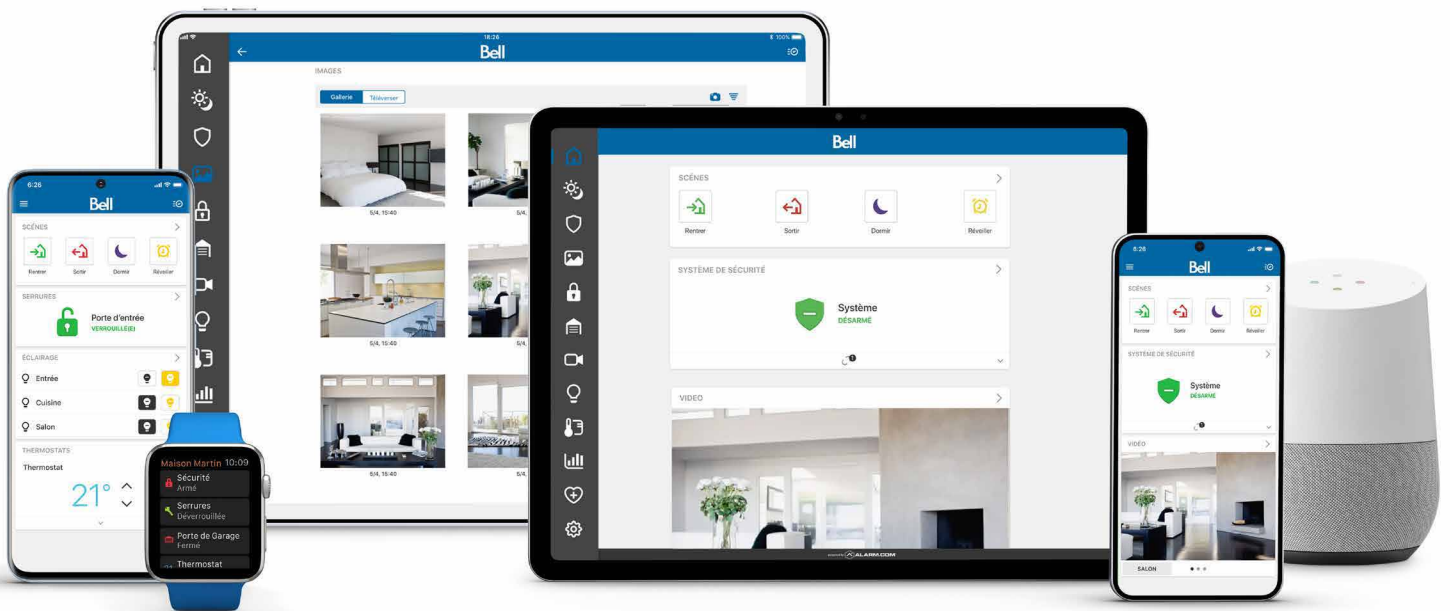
18:26
Bell
IMAGES
Gallerie
Téléverser
5/4, 15:40
5/4
5/4, 15:40
5/4
5/4, 15:40
5/4

6:26
Bell
SCÈNES
Rentrer
Sortir
Dormir
Réveiller
SERRURES
Porte d'entrée
VERROUILLÉ(E)
ÉCLAIRAGE
Entrée
Cuisine
Salon
THERMOSTATS
Thermostat
21°

Maison Martin 10:09
Sécurité
Armé
Serrures
Déverrouillée
Porte de Garage
Fermé
Thermostat

Bell
SCÈNES
Rentrer
Sortir
Dormir
Réveiller
SYSTÈME DE SÉCURITÉ
Système
DÉSARMÉ
VIDEO
ALARM.COM

6:26
Bell
SCÈNES
Rentrer
Sortir
Dormir
Réveiller
SYSTÈME DE SÉCURITÉ
Système
DÉSARMÉ
VIDEO
SALON